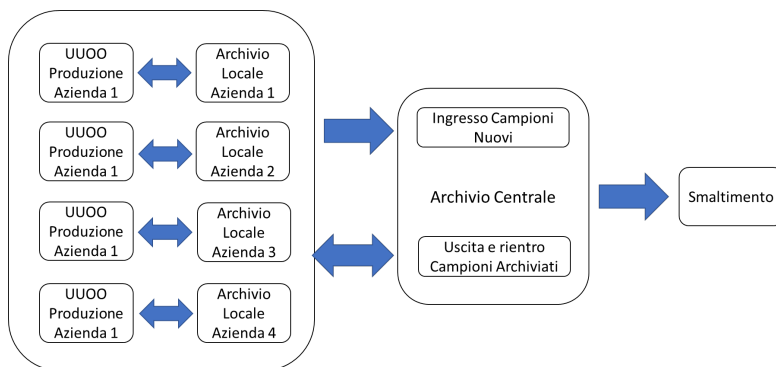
UUOO Produzione Azienda 1

Archivio Locale Azienda 1

UUOO Produzione Azienda 1

Archivio Locale Azienda 2

UUOO Produzione Azienda 1

Archivio Locale Azienda 3

UUOO Produzione Azienda 1

Archivio Locale Azienda 4

Ingresso Campioni Nuovi

Archivio Centrale

Uscita e rientro Campioni Archiviati

Smaltimento